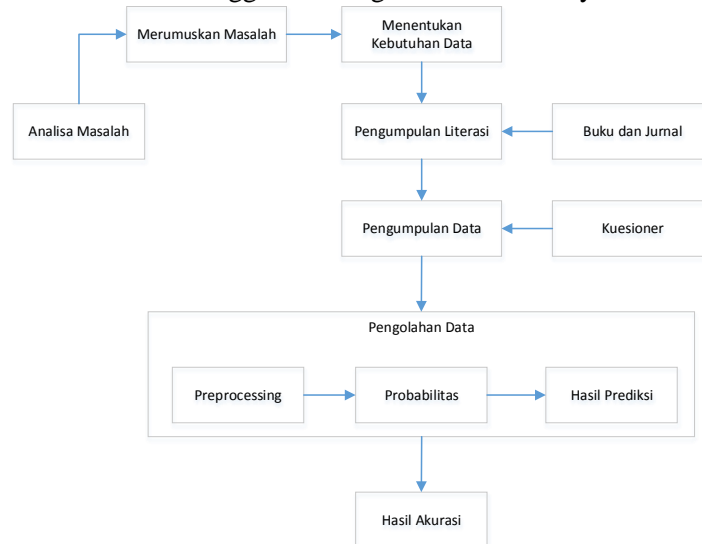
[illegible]

Merumuskan Masalah

Menentukan Kebutuhan Data

Analisa Masalah

Pengumpulan Literasi

Buku dan Jurnal

Pengumpulan Data

Kuesioner

Pengolahan Data

Preprocessing

Probabilitas

Hasil Prediksi

Hasil Akurasi